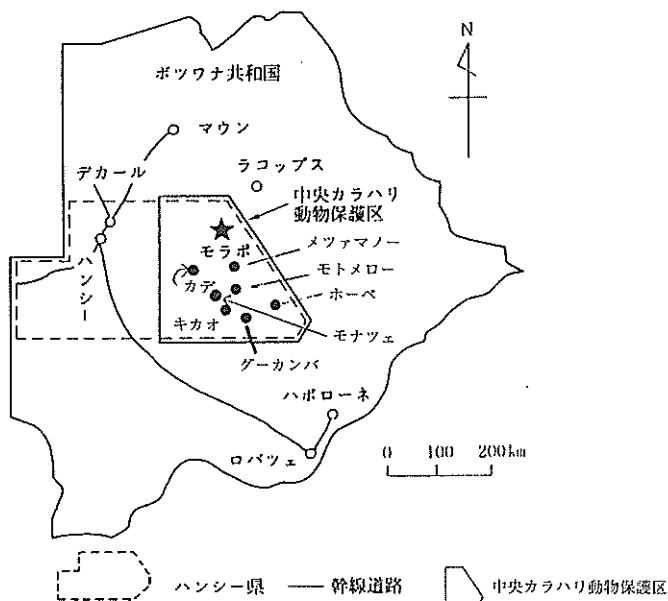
N

ボツワナ共和国

マウン

デカール

ラコップス

中央カラハリ動物保護区

ハンシー

モラポ

メツァマノー

モトメロー

カデ

ホーベ

キカオ

モナツェ

グーカンバ

ハボローネ

ロバツェ

0 100 200km

ハンシー県 —— 幹線道路 中央カラハリ動物保護区